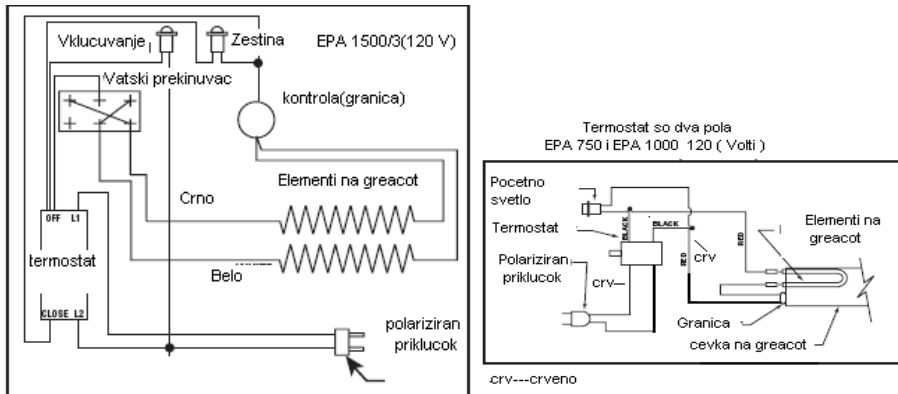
Vklucuvanje
Zestina
EPA 1500/3(120 V)
Vatski prekinuvac
kontrola(granica)
Crno
Elementi na greacot
OFF L1
termostat
Belo
CLOSE L2
polariziran priklucok

Termostat so dva pola
EPA 750 i EPA 1000 120 ( Volti )
Pocetno svetlo
Termostat
BLACK
BLACK
Polariziran priklucok
crv
crv
RED
RED
Elementi na greacot
Granica
cevka na greacot
crv---crveno